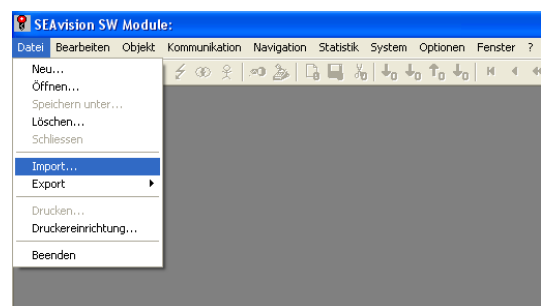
SEAvision SW Module:

Datei Bearbeiten Objekt Kommunikation Navigation Statistik System Optionen Fenster ?

Neu...
Öffnen...
Speichern unter...
Löschen...
Schliessen

Import...
Export

Drucken...
Druckereinrichtung...

Beenden